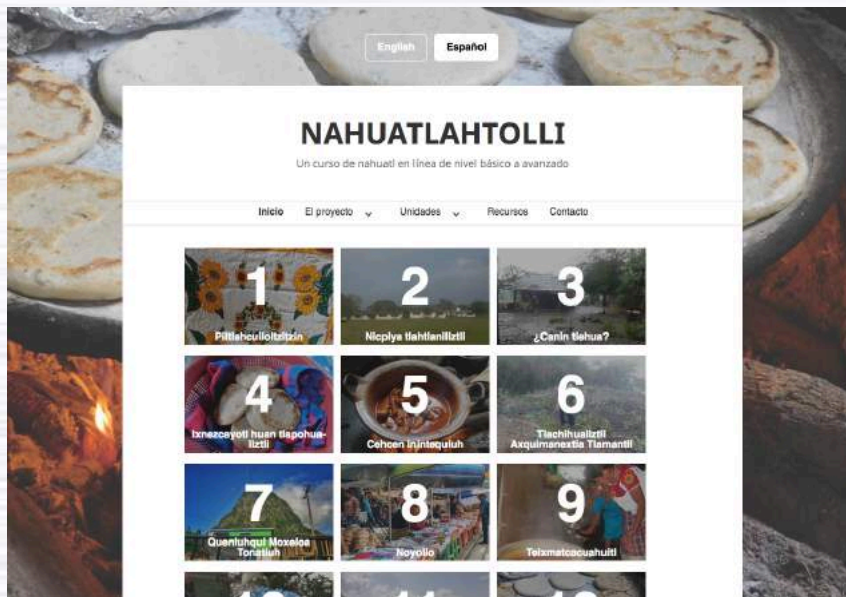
English Español

NAHUATLAHTOLLI

Un curso de nahuatl en línea de nivel básico a avanzado

Inicio El proyecto Unidades Recursos Contacto

1
Piltlahcuilolzitzin

2
Nicpiya tlahtlanilliztli

3
¿Canin tiehua?

4
Ixnezcayotl huan tlapohualiztli

5
Cehcen inintequiuh

6
Tlachihualiztli Axquimanextia Tlamantli

7
Quenluhqui Moxeloa Tonatiuh

8
Noyollo

9
Teixmatcacuahuitl

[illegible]